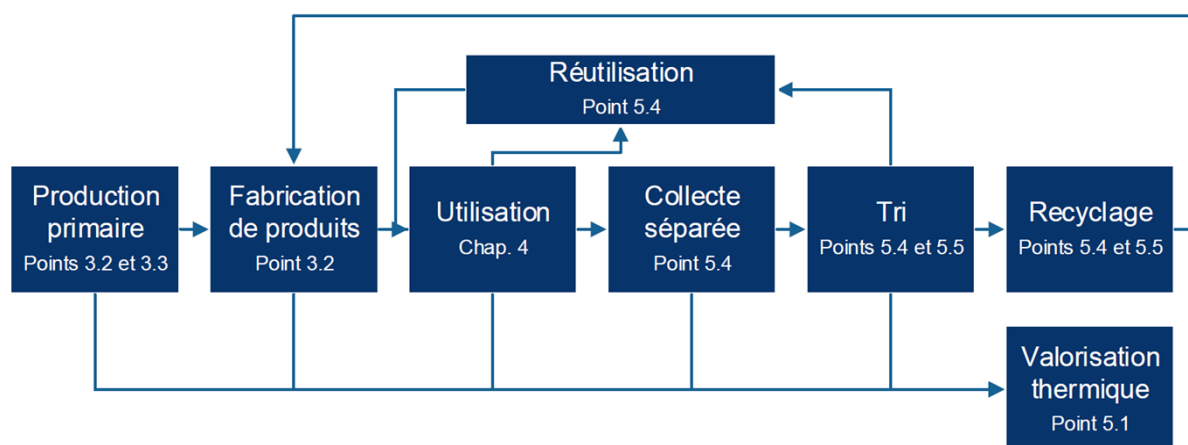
Réutilisation
Point 5.4

Production primaire
Points 3.2 et 3.3

Fabrication de produits
Point 3.2

Utilisation
Chap. 4

Collecte séparée
Point 5.4

Tri
Points 5.4 et 5.5

Recyclage
Points 5.4 et 5.5

Valorisation thermique
Point 5.1